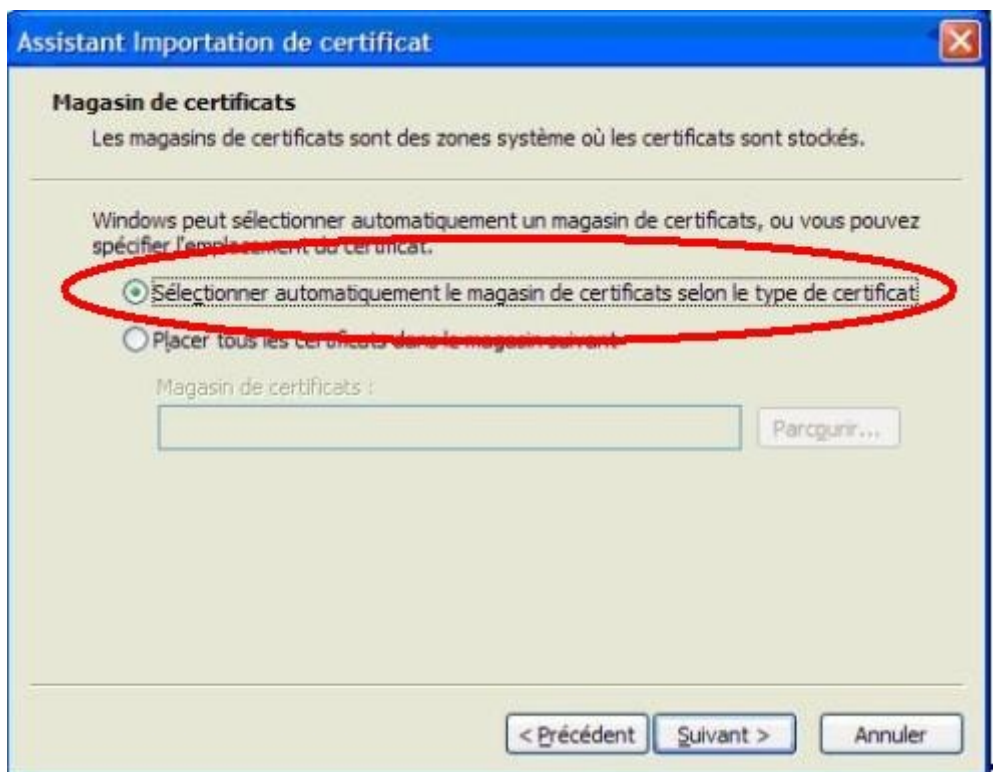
Assistant Importation de certificat

Magasin de certificats

Les magasins de certificats sont des zones système où les certificats sont stockés.

Windows peut sélectionner automatiquement un magasin de certificats, ou vous pouvez spécifier l'emplacement du certificat.

Sélectionner automatiquement le magasin de certificats selon le type de certificat

Placer tous les certificats dans le magasin suivant

Magasin de certificats :

Parcourir...

< Précédent

Suivant >

Annuler